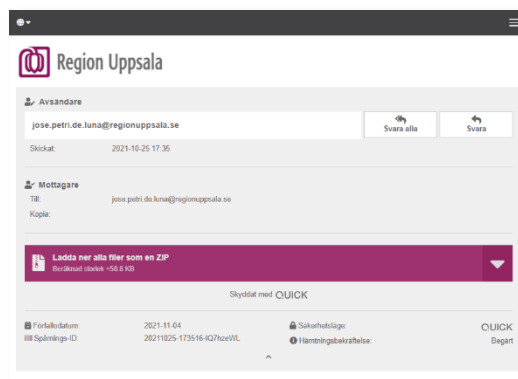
Region Uppsala

Avsändare

jose.petri.de.luna@regionuppsala.se

Svara alla

Svara

Skickat: 2021-10-25 17:36

Mottagare

Till: jose.petri.de.luna@regionuppsala.se

Kopia:

Ladda ner alla filer som en ZIP

Beräknad storlek <50.8 KB

Skyddat med QUICK

Förfallodatum: 2021-11-04

Spårnings-ID: 20211025-173516-IQ7hzeWL

Säkerhetsläge: QUICK

Hämtningsbekräftelse: Begärt